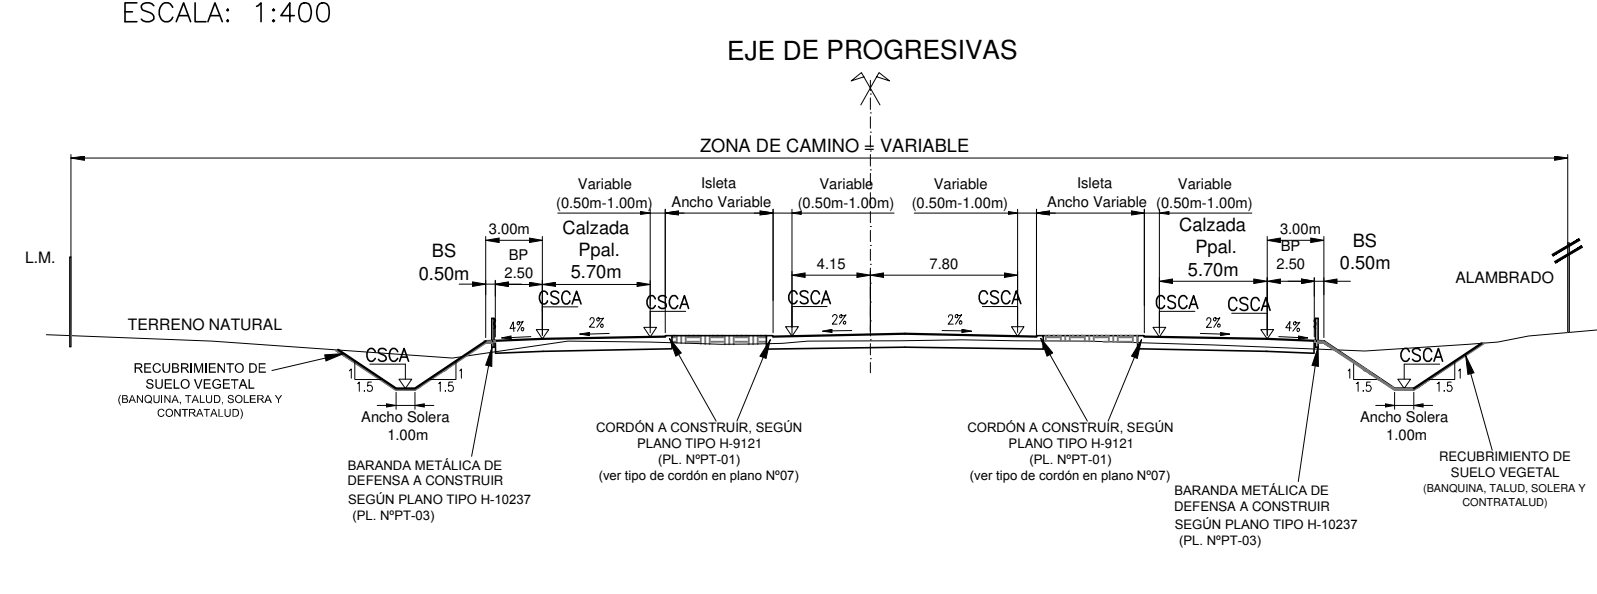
ESCALA: 1:400

EJE DE PROGRESIVAS

ZONA DE CAMINO = VARIABLE

L.M.

Variable (0.50m-1.00m)

Isleta Ancho Variable

Variable (0.50m-1.00m)

Variable (0.50m-1.00m)

Isleta Ancho Variable

Variable (0.50m-1.00m)

3.00m

BP 2.50

Calzada Ppal. 5.70m

BS 0.50m

4.15

7.80

Calzada Ppal. 5.70m

3.00m

BP 2.50

BS 0.50m

ALAMBRADO

CSCA

CSCA

CSCA

CSCA

CSCA

CSCA

TERRENO NATURAL

4%

2%

2%

2%

2%

4%

CSCA

CSCA

RECUBRIMIENTO DE SUELO VEGETAL (BANQUINA, TALUD, SOLERA Y CONTRATALUD)

1

1.5

1

1.5

Ancho Solera 1.00m

1

1.5

1

1.5

Ancho Solera 1.00m

CORDÓN A CONSTRUIR, SEGÚN PLANO TIPO H-9121 (PL. NºPT-01) (ver tipo de cordón en plano Nº07)

CORDÓN A CONSTRUIR, SEGÚN PLANO TIPO H-9121 (PL. NºPT-01) (ver tipo de cordón en plano Nº07)

BARANDA METÁLICA DE DEFENSA A CONSTRUIR SEGÚN PLANO TIPO H-10237 (PL. NºPT-03)

BARANDA METÁLICA DE DEFENSA A CONSTRUIR SEGÚN PLANO TIPO H-10237 (PL. NºPT-03)

RECUBRIMIENTO DE SUELO VEGETAL (BANQUINA, TALUD, SOLERA Y CONTRATALUD)